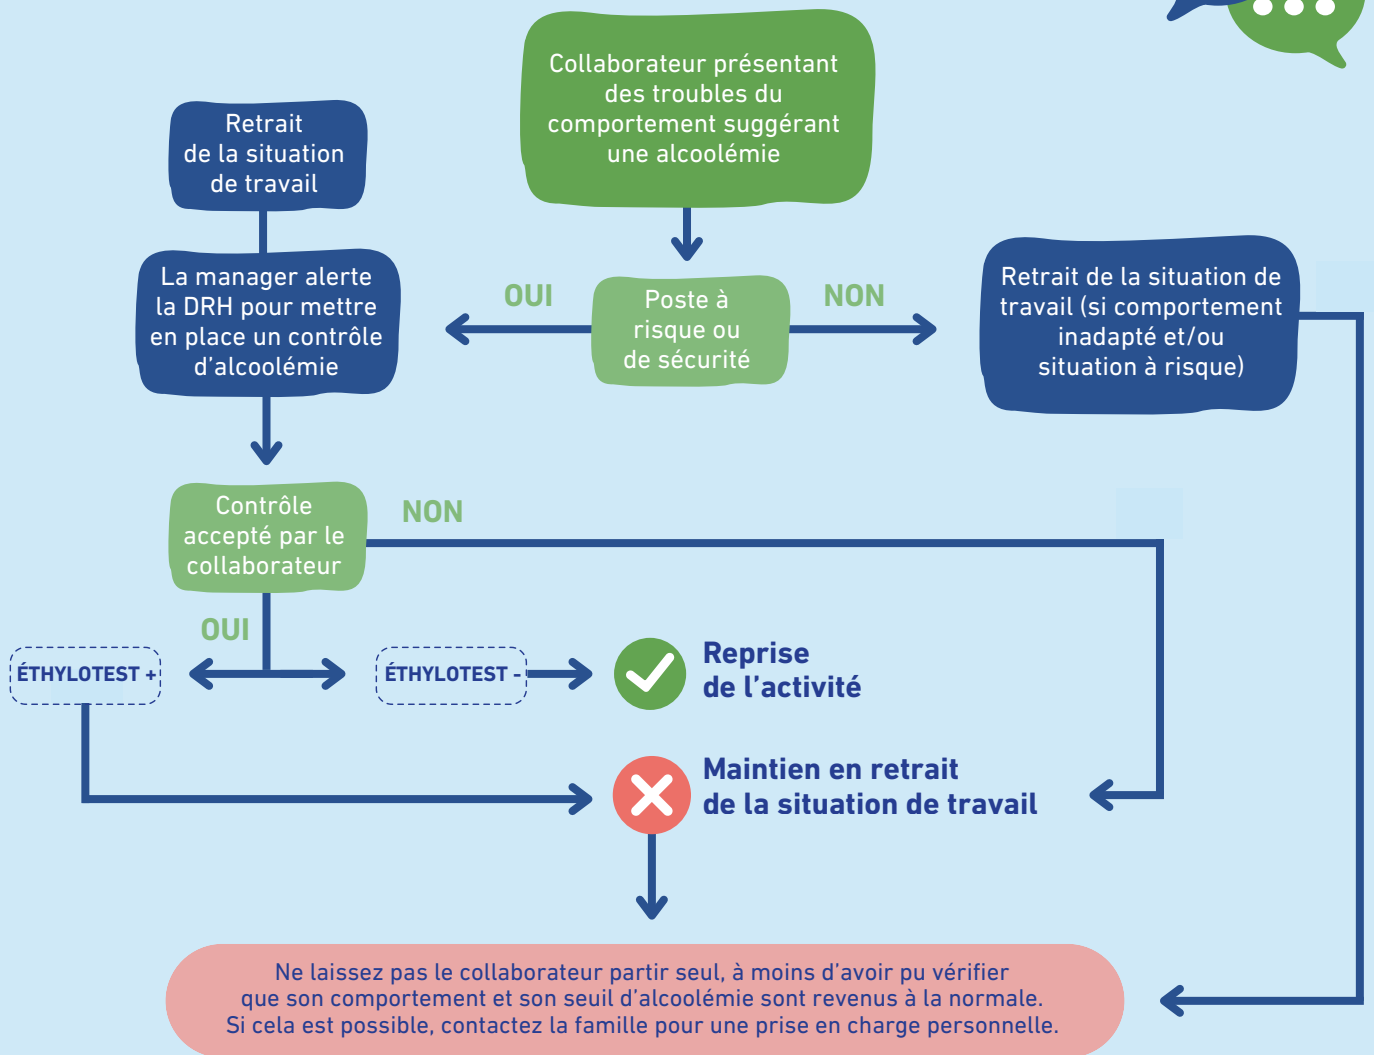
Collaborateur présentant des troubles du comportement suggérant une alcoolémie

Retrait de la situation de travail

La manager alerte la DRH pour mettre en place un contrôle d'alcoolémie

OUI

Poste à risque ou de sécurité

NON

Retrait de la situation de travail (si comportement inadapté et/ou situation à risque)

Contrôle accepté par le collaborateur

NON

OUI

ÉTHYLOTEST +

ÉTHYLOTEST -

Reprise de l'activité

Maintien en retrait de la situation de travail

Ne laissez pas le collaborateur partir seul, à moins d'avoir pu vérifier que son comportement et son seuil d'alcoolémie sont revenus à la normale. Si cela est possible, contactez la famille pour une prise en charge personnelle.